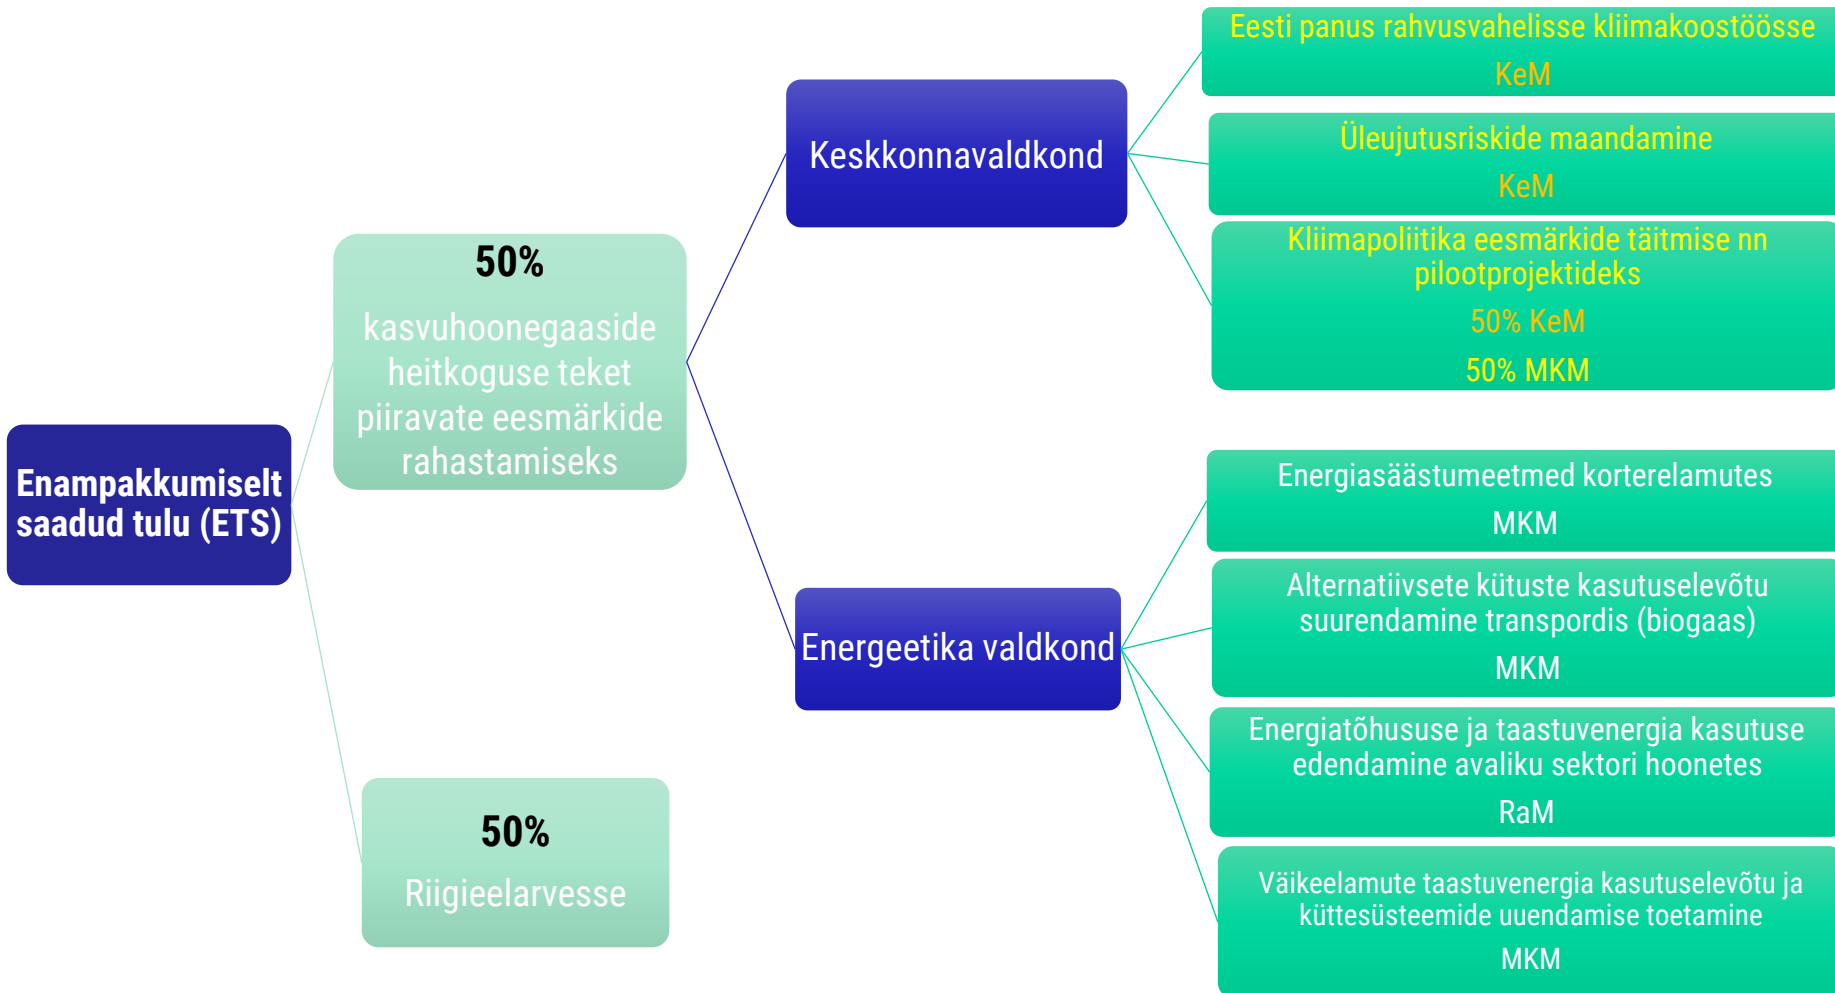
Enampakkumiselt saadud tulu (ETS)

50%

kasvuhoonegaaside heitkoguse teket piiravate eesmärkide rahastamiseks

50%

Riigieelarvesse

Keskkonnavaldkond

Eesti panus rahvusvahelisse kliimakoostöösse

KeM

Üleujutusriskide maandamine

KeM

Kliimapoliitika eesmärkide täitmise nn pilootprojektideks

50% KeM

50% MKM

Energeetika valdkond

Energiasäästumeetmed korterelamutes

MKM

Alternatiivsete kütuste kasutuselevõtu suurendamine transpordis (biogaas)

MKM

Energiatõhususe ja taastuvenergia kasutuse edendamine avaliku sektori hoonetes

RaM

Väikeelamute taastuvenergia kasutuselevõtu ja küttesüsteemide uuendamise toetamine

MKM